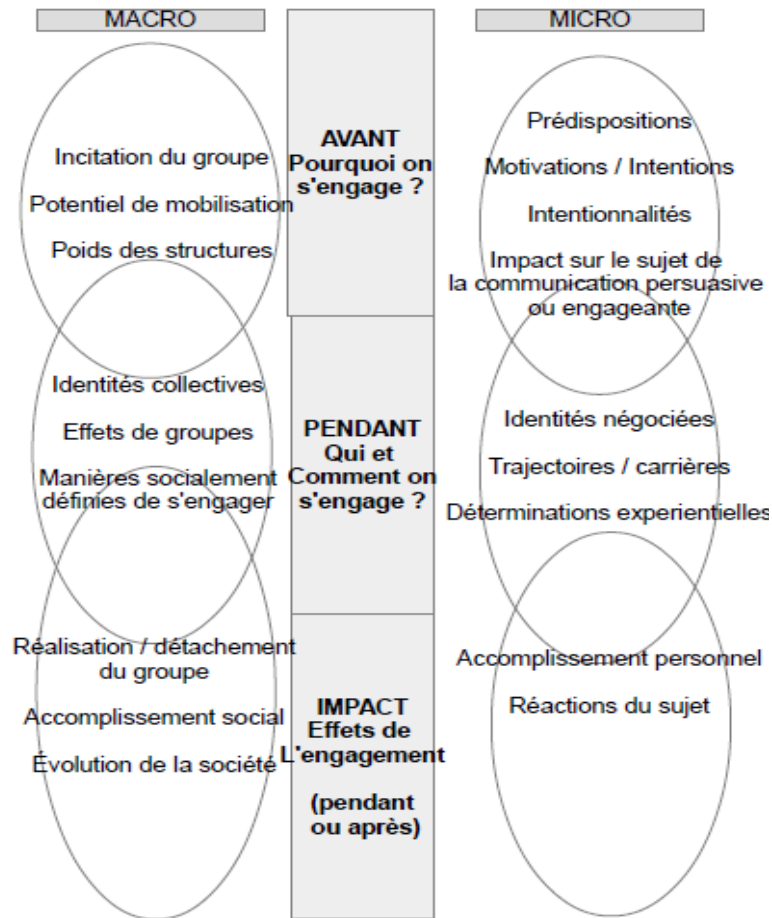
MACRO

MICRO

AVANT
Pourquoi on s'engage ?

Incitation du groupe

Potentiel de mobilisation

Poids des structures

Prédispositions

Motivations / Intentions

Intentionnalités

Impact sur le sujet de la communication persuasive ou engageante

PENDANT
Qui et Comment on s'engage ?

Identités collectives

Effets de groupes

Manières socialement définies de s'engager

Identités négociées

Trajectoires / carrières

Déterminations experientielles

IMPACT
Effets de L'engagement

(pendant ou après)

Réalisation / détachement du groupe

Accomplissement social

Évolution de la société

Accomplissement personnel

Réactions du sujet